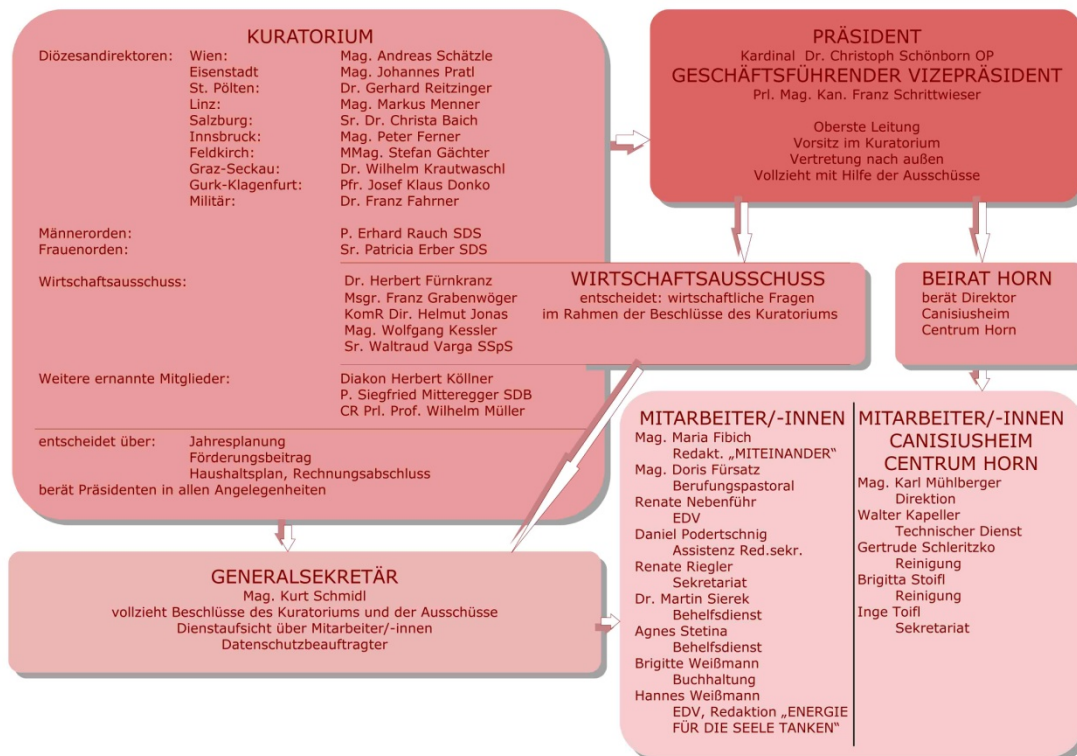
KURATORIUM

| Diözesandirektoren: | Wien: | Mag. Andreas Schätzle |
|---|---|---|
| | Eisenstadt | Mag. Johannes Pratl |
| | St. Pölten: | Dr. Gerhard Reitzinger |
| | Linz: | Mag. Markus Menner |
| | Salzburg: | Sr. Dr. Christa Baich |
| | Innsbruck: | Mag. Peter Ferner |
| | Feldkirch: | MMag. Stefan Gächter |
| | Graz-Seckau: | Dr. Wilhelm Krautwaschl |
| | Gurk-Klagenfurt: | Pfr. Josef Klaus Donko |
| | Militär: | Dr. Franz Fahrner |

Männerorden: P. Erhard Rauch SDS
Frauenorden: Sr. Patricia Erber SDS

Wirtschaftsausschuss: Dr. Herbert Fürnkranz, Msgr. Franz Grabenwöger, KomR Dir. Helmut Jonas, Mag. Wolfgang Kessler, Sr. Waltraud Varga SSpS

Weitere ernannte Mitglieder: Diakon Herbert Köllner, P. Siegfried Mitteregger SDB, CR Prl. Prof. Wilhelm Müller

entscheidet über: Jahresplanung
Förderungsbeitrag
Haushaltsplan, Rechnungsabschluss
berät Präsidenten in allen Angelegenheiten

PRÄSIDENT
Kardinal Dr. Christoph Schönborn OP
GESCHÄFTSFÜHRENDER VIZEPRÄSIDENT
Prl. Mag. Kan. Franz Schrittwieser

Oberste Leitung
Vorsitz im Kuratorium
Vertretung nach außen
Vollzieht mit Hilfe der Ausschüsse

WIRTSCHAFTSAUSSCHUSS
entscheidet: wirtschaftliche Fragen
im Rahmen der Beschlüsse des Kuratoriums

BEIRAT HORN
berät Direktor
Canisiusheim
Centrum Horn

GENERALSEKRETÄR
Mag. Kurt Schmidl
vollzieht Beschlüsse des Kuratoriums und der Ausschüsse
Dienstaufsicht über Mitarbeiter/-innen
Datenschutzbeauftragter

MITARBEITER/-INNEN
Mag. Maria Fibich
Redakt. „MITEINANDER“
Mag. Doris Fürsatz
Berufungspastoral
Renate Nebenführ
EDV
Daniel Podertschnig
Assistenz Red.sekr.
Renate Riegler
Sekretariat
Dr. Martin Sierek
Behelfsdienst
Agnes Stetina
Behelfsdienst
Brigitte Weißmann
Buchhaltung
Hannes Weißmann
EDV, Redaktion „ENERGIE FÜR DIE SEELE TANKEN“

MITARBEITER/-INNEN
CANISIUSHEIM
CENTRUM HORN
Mag. Karl Mühlberger
Direktion
Walter Kapeller
Technischer Dienst
Gertrude Schleritzko
Reinigung
Brigitta Stoifl
Reinigung
Inge Toifl
Sekretariat